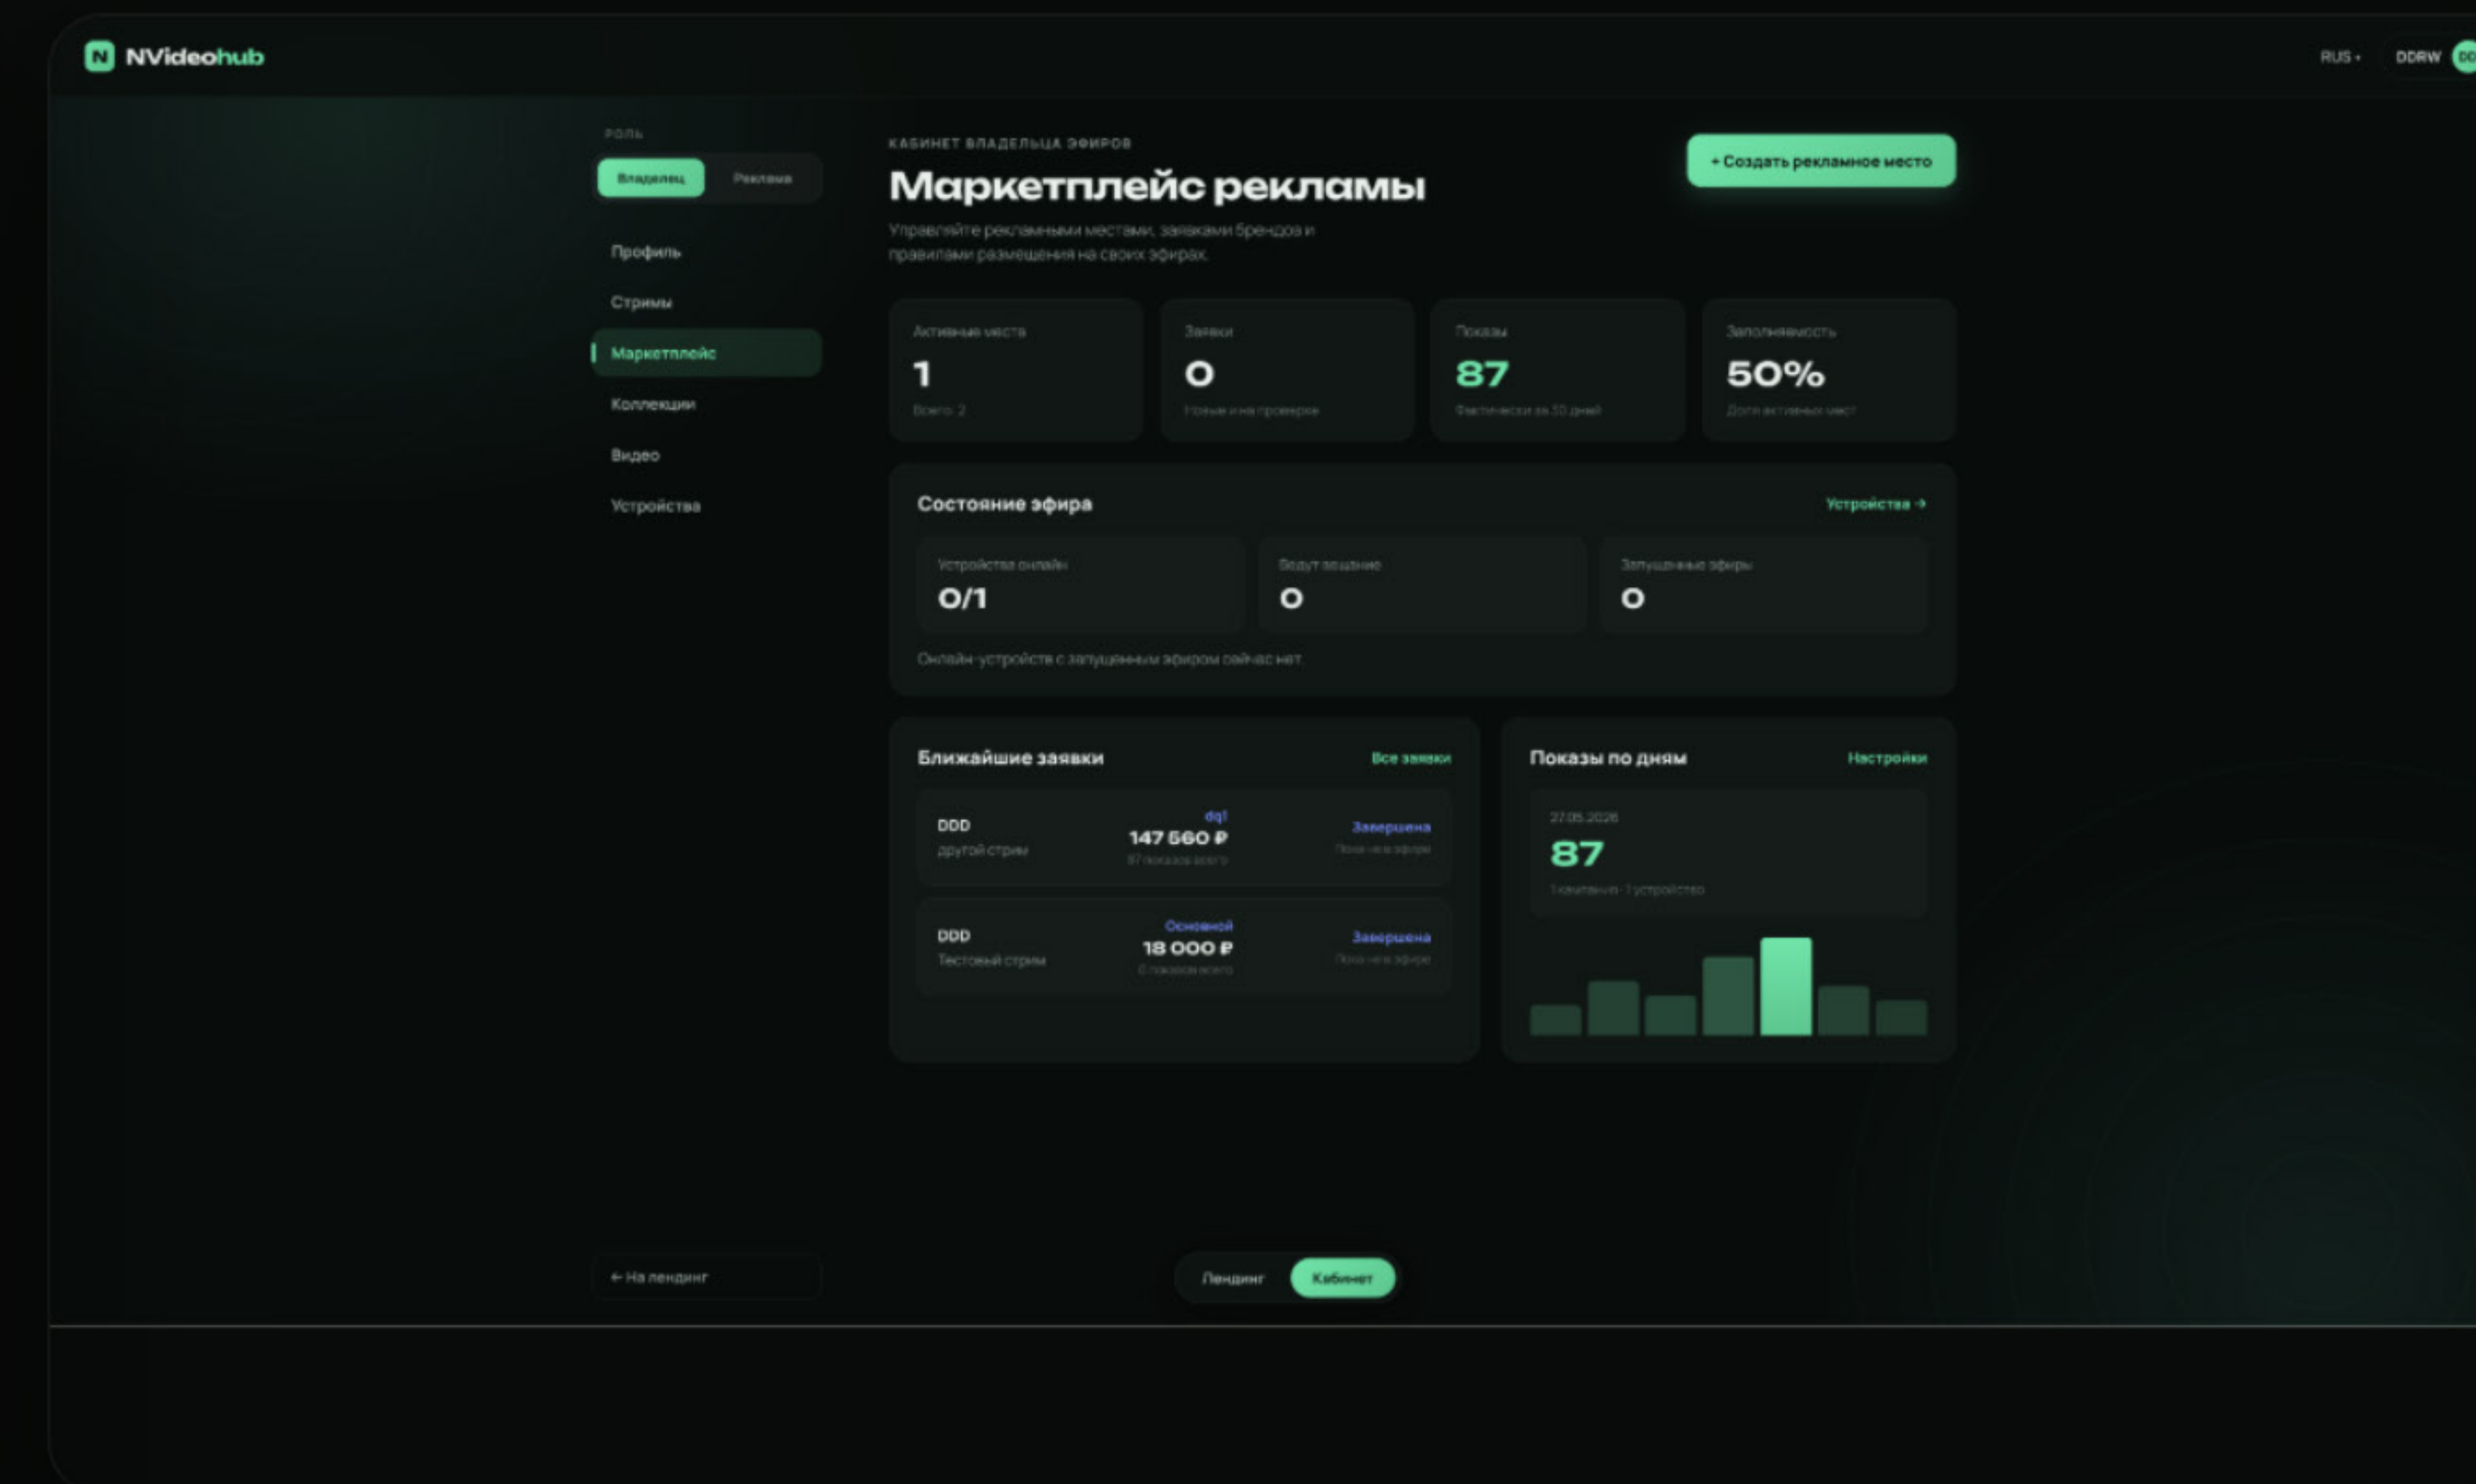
N NVideohub

RUS • DDRW

РОЛЬ

Владелец Реклама

Профиль
Стримы
Маркетплейс
Коллекции
Видео
Устройства

КАБИНЕТ ВЛАДЕЛЬЦА ЭФИРОВ

Маркетплейс рекламы

Управляйте рекламными местами, заявками брендов и правилами размещения на своих эфирах.

+ Создать рекламное место

Активные места
1
Всего: 2

Заявки
0
Новые и на проверке

Показы
87
Фактически за 30 дней

Заполняемость
50%
Доля активных мест

Состояние эфира
Устройства →

Устройства онлайн
0/1

Ведут вещание
0

Запущенные эфиры
0

Онлайн-устройств с запущенным эфиром сейчас нет

Ближайшие заявки
Все заявки

DDD
другой стрим
dql
147 560 ₽
87 показов всего
Завершена
Пока не в эфире

DDD
Тестовый стрим
Основной
18 000 ₽
0 показов всего
Завершена
Пока не в эфире

Показы по дням
Настройки

27.05.2026
87
1 кампания · 1 устройство

← На лендинг

Лендинг Кабинет